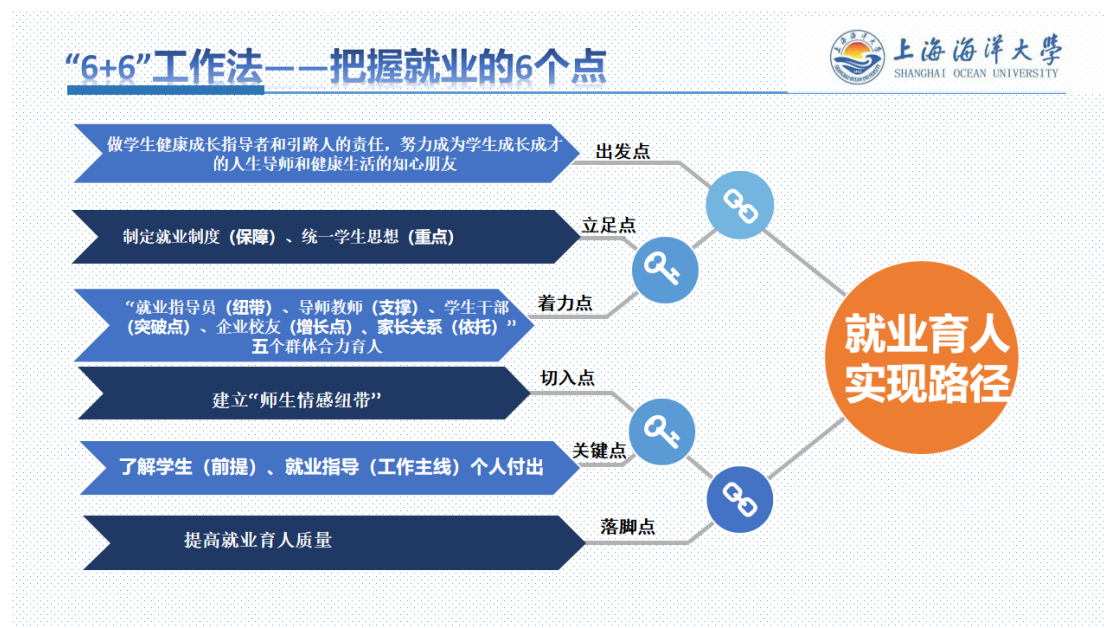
“6+6”工作法——把握就业的6个点

上海海洋大學
SHANGHAI OCEAN UNIVERSITY

做学生健康成长指导者和引路人的责任，努力成为学生成长成才的人生导师和健康生活的知心朋友

出发点

制定就业制度（保障）、统一学生思想（重点）

立足点

“就业指导员（纽带）、导师教师（支撑）、学生干部（突破点）、企业校友（增长点）、家长关系（依托）”五个群体合力育人

着力点

建立“师生情感纽带”

切入点

了解学生（前提）、就业指导（工作主线）个人付出

关键点

提高就业育人质量

落脚点

就业育人实现路径